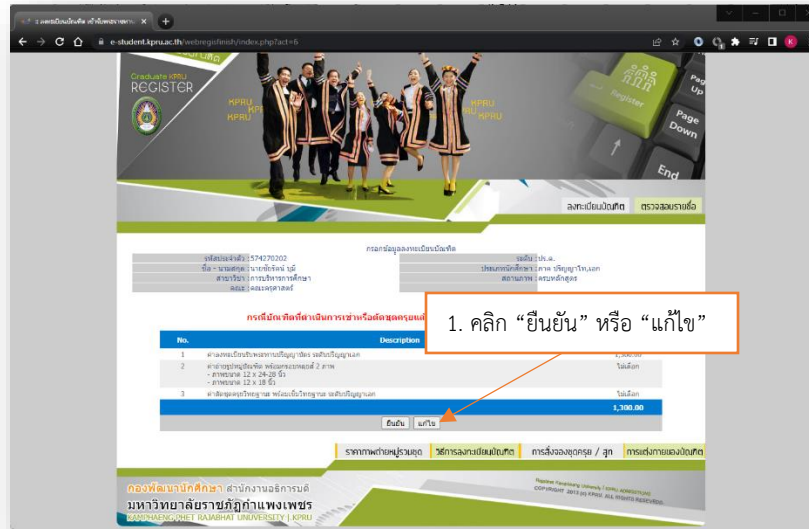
ระบบลงทะเบียนบัณฑิต ×

e-student.kpru.ac.th/webregisfinish/index.php?act=6

Graduate KPRU
REGISTER

KPRU
KPRU

Page Up
Register
Page Down
End

ลงทะเบียนบัณฑิต
ตรวจสอบรายชื่อ

กรอกข้อมูลลงทะเบียนบัณฑิต

| | | | |
|---|---|---|---|
| รหัสประจำตัว : | 574270202 | ระดับ : | ป.ร.ด. |
| ชื่อ - นามสกุล : | นายชัยรัตน์ บุดี | ประเภทนักศึกษา : | ภาค บริญญาโท,เอก |
| สาขาวิชา : | การบริหารการศึกษา | สถานภาพ : | ครบหลักสูตร |
| คณะ : | คณะครุศาสตร์ | | |

กรณีบัณฑิตที่ดำเนินการเช่าหรือตัดชุดครุยแล้ว

1. คลิก “ยืนยัน” หรือ “แก้ไข”

| No. | Description | |
|---|---|---|
| 1 | ค่าลงทะเบียนรับพระราชทานปริญญาบัตร ระดับปริญญาเอก | 1,300.00 |
| 2 | ค่าถ่ายรูปหมู่บัณฑิต พร้อมกรอบรูปทั้ง 2 ภาพ<br>- ภาพขนาด 12 x 24-28 นิ้ว<br>- ภาพขนาด 12 x 18 นิ้ว | ไม่เลือก |
| 3 | ค่าเช่าชุดครุยวิทยฐานะ พร้อมเข็มวิทยฐานะ ระดับปริญญาเอก | ไม่เลือก |
| | | 1,300.00 |

ยืนยัน แก้ไข

ราคาภาพถ่ายหมู่รวมชุด | วิธีการลงทะเบียนบัณฑิต | การสั่งจองชุดครุย / สูท | การแต่งกายของบัณฑิต

กองพัฒนานักศึกษา สำนักงานอธิการบดี
มหาวิทยาลัยราชภัฏกำแพงเพชร
KAMPHAENG PHET RAJABHAT UNIVERSITY | KPRU

Kamphaeng Phet Rajabhat University | KPRU REGISTRATION
COPYRIGHT 2013 (C) KPRU. ALL RIGHTS RESERVED.